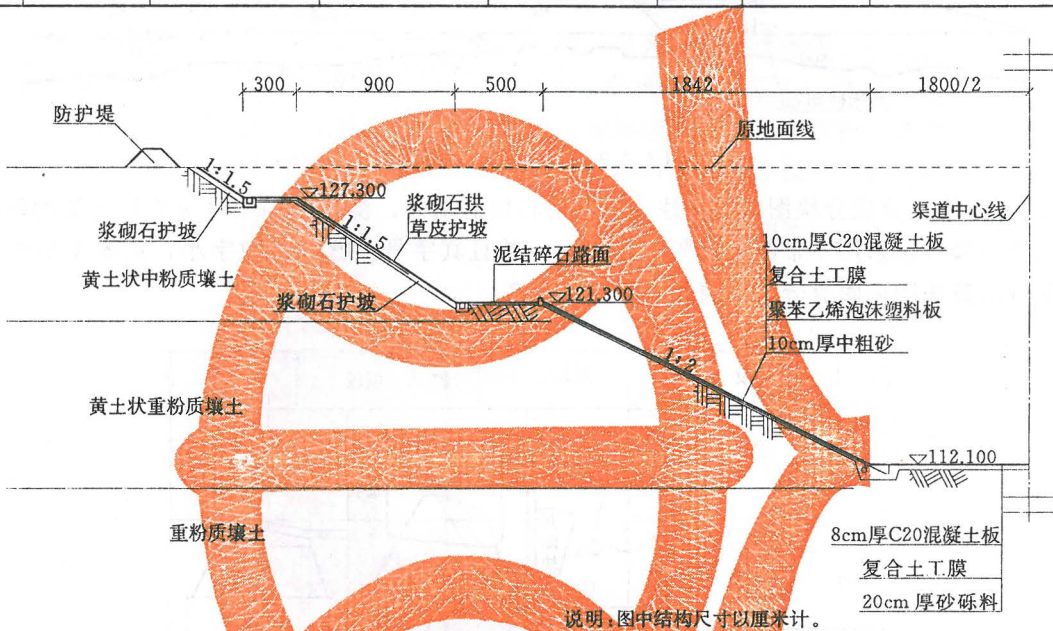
300　900　500　1842　1800/2

防护堤

原地面线

1:1.5

127.300

浆砌石拱

草皮护坡

1:1.5

渠道中心线

浆砌石护坡

泥结碎石路面

10cm厚C20混凝土板

黄土状中粉质壤土

复合土工膜

浆砌石护坡

121.300

聚苯乙烯泡沫塑料板

1:2

10cm厚中粗砂

黄土状重粉质壤土

112.100

重粉质壤土

8cm厚C20混凝土板

复合土工膜

20cm 厚砂砾料

说明：图中结构尺寸以厘米计。